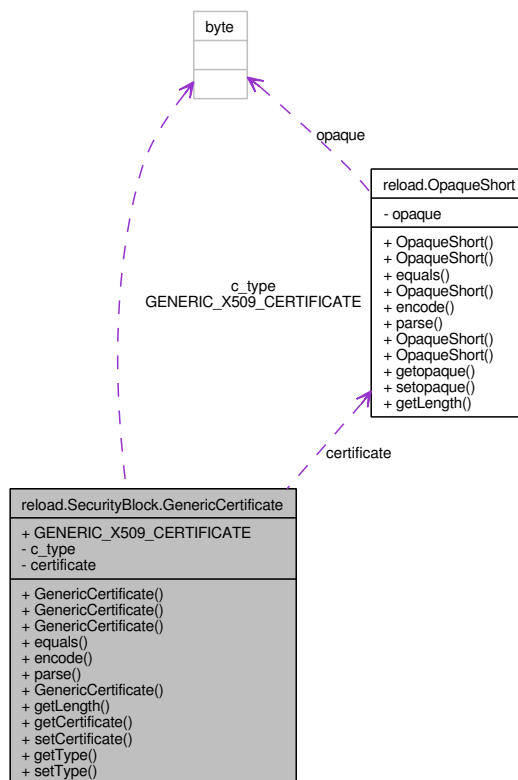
byte

opaque

reload.OpaqueShort

- opaque

+ OpaqueShort()
+ OpaqueShort()
+ equals()
+ OpaqueShort()
+ encode()
+ parse()
+ OpaqueShort()
+ OpaqueShort()
+ getopaque()
+ setopaque()
+ getLength()

c_type
GENERIC_X509_CERTIFICATE

certificate

reload.SecurityBlock.GenericCertificate

+ GENERIC_X509_CERTIFICATE
- c_type
- certificate

+ GenericCertificate()
+ GenericCertificate()
+ GenericCertificate()
+ equals()
+ encode()
+ parse()
+ GenericCertificate()
+ getLength()
+ getCertificate()
+ setCertificate()
+ getType()
+ setType()